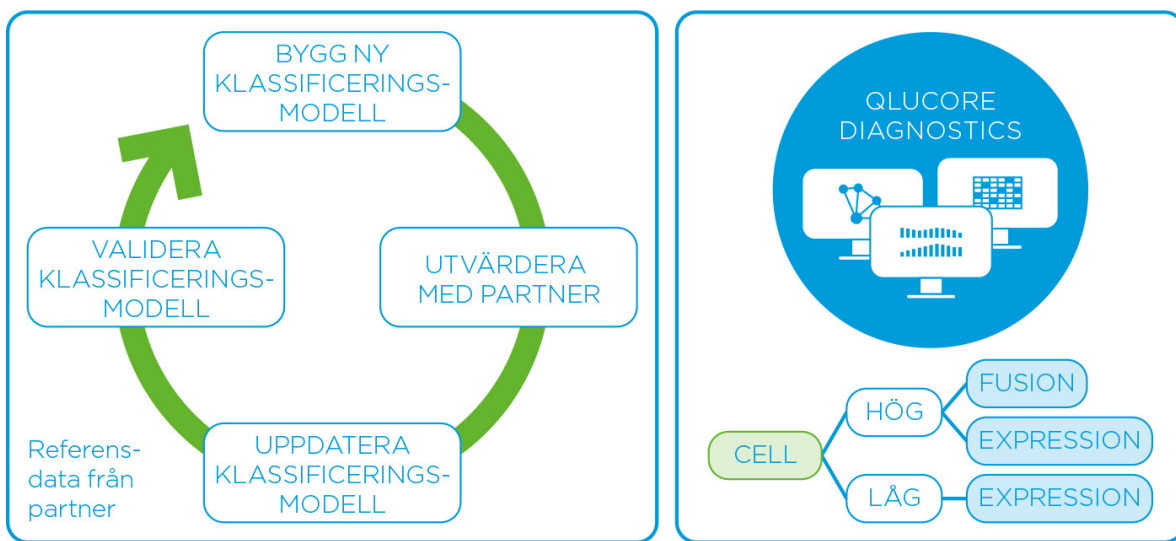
BYGG NY KLASSIFICERINGS-MODELL

VALIDERA KLASSIFICERINGS-MODELL

UTVÄRDERA MED PARTNER

UPPDATERA KLASSIFICERINGS-MODELL

Referens-data från partner

QLUCORE DIAGNOSTICS

CELL

HÖG

LÅG

FUSION

EXPRESSION

EXPRESSION